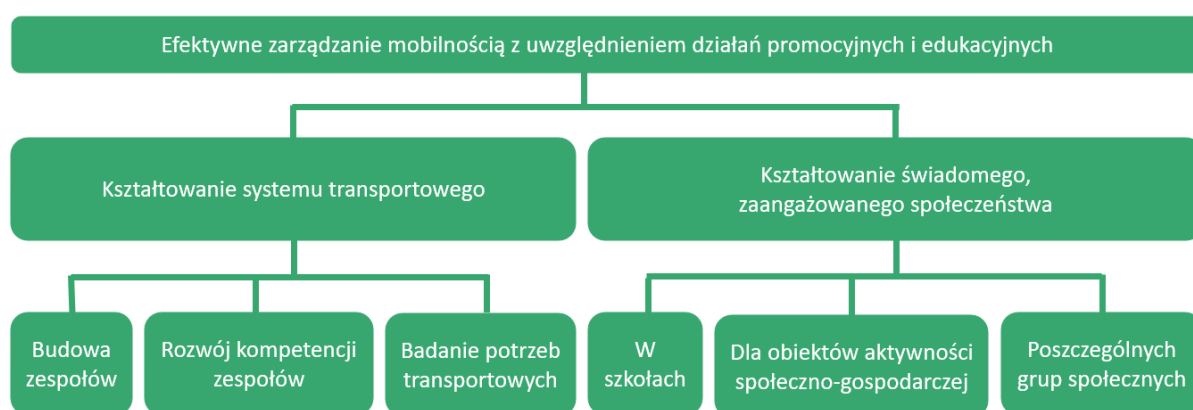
Efektywne zarządzanie mobilnością z uwzględnieniem działań promocyjnych i edukacyjnych

Kształtowanie systemu transportowego

Kształtowanie świadomego, zaangażowanego społeczeństwa

Budowa zespołów

Rozwój kompetencji zespołów

Badanie potrzeb transportowych

W szkołach

Dla obiektów aktywności społeczno-gospodarczej

Poszczególnych grup społecznych